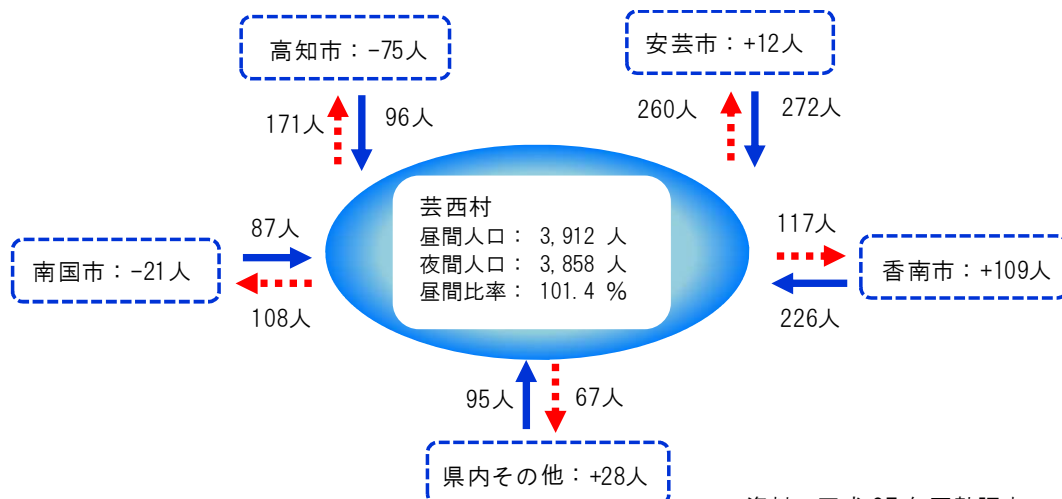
高知市：-75人

171人

96人

安芸市：+12人

260人

272人

芸西村
昼間人口： 3,912 人
夜間人口： 3,858 人
昼間比率： 101.4 %

87人

南国市：-21人

108人

117人

香南市：+109人

226人

95人

67人

県内その他：+28人

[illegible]